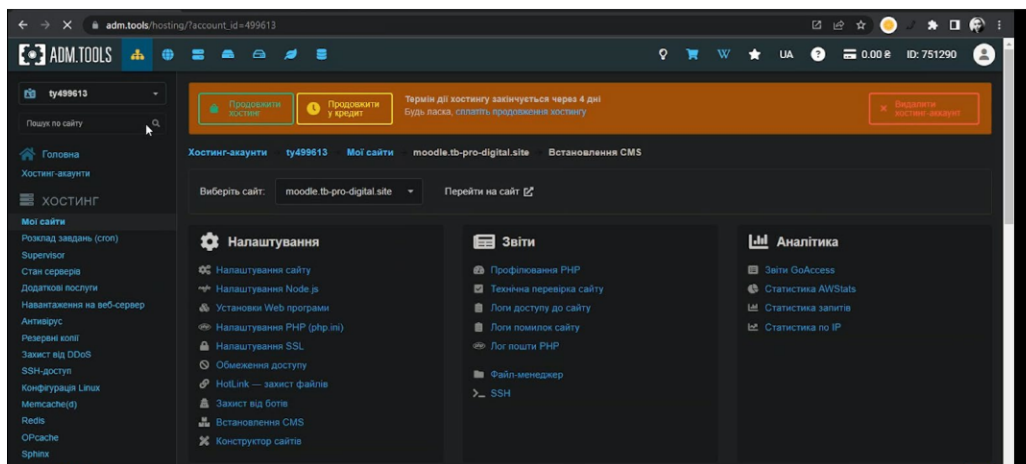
adm.tools/hosting/?account_id=499613

ADM.TOOLS

UA 0.00 ₴ ID: 751290

ty499613

Пошук по сайту

Головна
Хостинг-акаунти

ХОСТИНГ
Мої сайти
Розклад завдань (cron)
Supervisor
Стан серверів
Додаткові послуги
Навантаження на веб-сервер
Антивірус
Резервні копії
Захист від DDoS
SSH-доступ
Конфігурація Linux
Memcache(d)
Redis
OPcache
Sphinx

Продовжити хостинг

Продовжити у кредит

Термін дії хостингу закінчується через 4 дні
Будь ласка, сплатіть продовження хостингу

Видалити хостинг-акаунт

Хостинг-акаунти ty499613 Мої сайти moodle.tb-pro-digital.site Встановлення CMS

Виберіть сайт: moodle.tb-pro-digital.site Перейти на сайт

Налаштування
Налаштування сайту
Налаштування Node.js
Установки Web програми
Налаштування PHP (php.ini)
Налаштування SSL
Обмеження доступу
HotLink — захист файлів
Захист від ботів
Встановлення CMS
Конструктор сайтів

Звіти
Профілювання PHP
Технічна перевірка сайту
Логи доступу до сайту
Логи помилок сайту
Лог пошти PHP
Файл-менеджер
SSH

Аналітика
Звіти GoAccess
Статистика AWStats
Статистика запитів
Статистика по IP